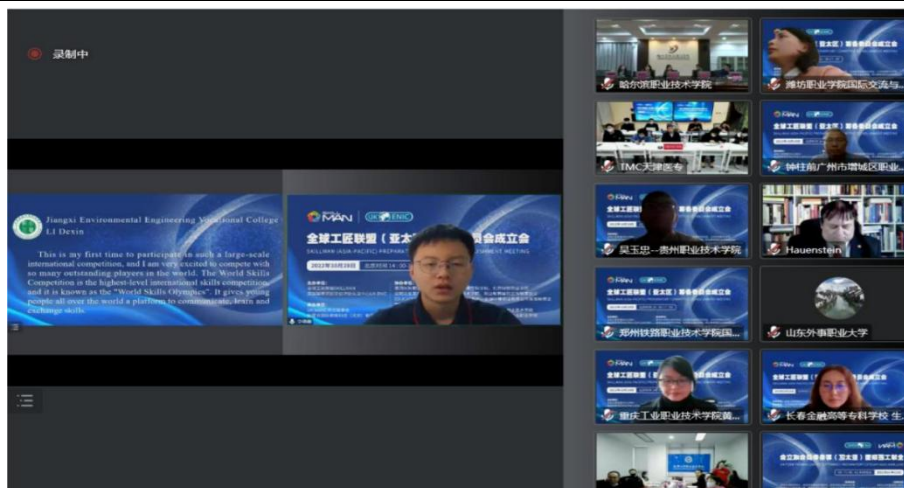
录制中

Jiangxi Environmental Engineering Vocational College
LI Dexin

This is my first time to participate in such a large-scale international competition, and I am very excited to compete with so many outstanding players in the world. The World Skills Competition is the highest-level international skills competition, and it is known as the "World Skills Olympics". It gives young people all over the world a platform to communicate, learn and exchange skills.

MAN
全球工匠联盟（亚太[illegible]会成立会
SKILLMAN (ASIA-PACIFIC) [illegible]MENT MEETING

哈尔滨职业技术学院
潍坊职业学院国际交流与
TMC天津医专
钟柱前广州市增城区职业
全球工匠联盟（亚太区）职委会成立会
吴玉忠--贵州职业技术学院
Hauenstein
全球工匠联盟（亚太区）职委会成立会
郑州铁路职业技术学院国
山东外事职业大学
全球工匠联盟（亚太区）职委会成立会
重庆工业职业技术学院黄
全球工匠联盟（亚太区）职委会成立会
长春金融高等专科学校 生
全球工匠联盟（亚太区）职委会成立会